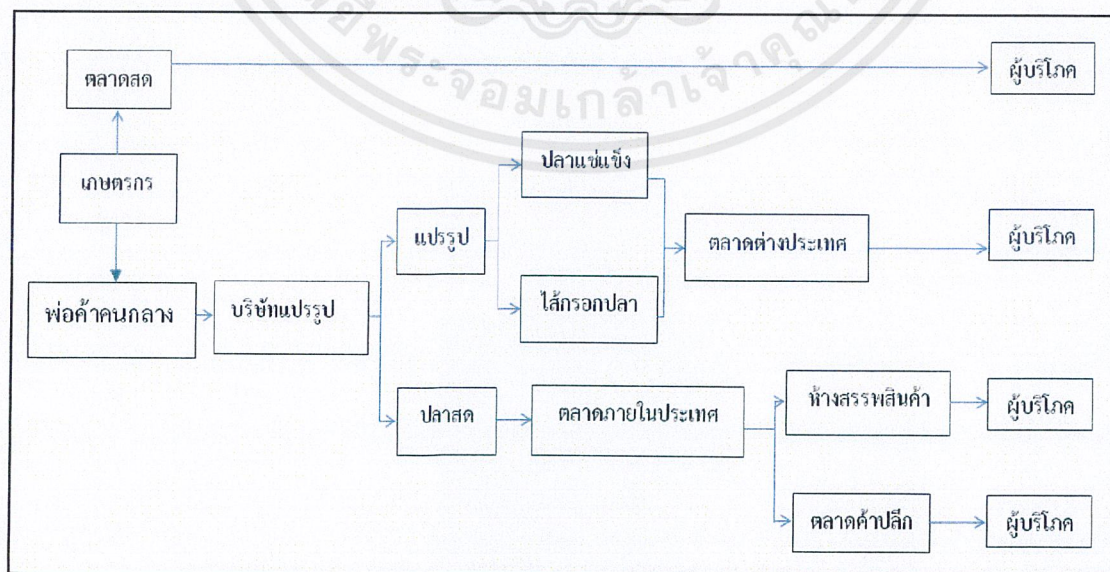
ตลาดสด

ผู้บริโภค

เกษตรกร

ปลาแช่แข็ง

แปรรูป

ตลาดต่างประเทศ

ผู้บริโภค

พ่อค้าคนกลาง

บริษัทแปรรูป

ไส้กรอกปลา

ปลาสด

ตลาดภายในประเทศ

ห้างสรรพสินค้า

ผู้บริโภค

ตลาดค้าปลีก

ผู้บริโภค

พระจอมเกล้าเจ้าคุณ